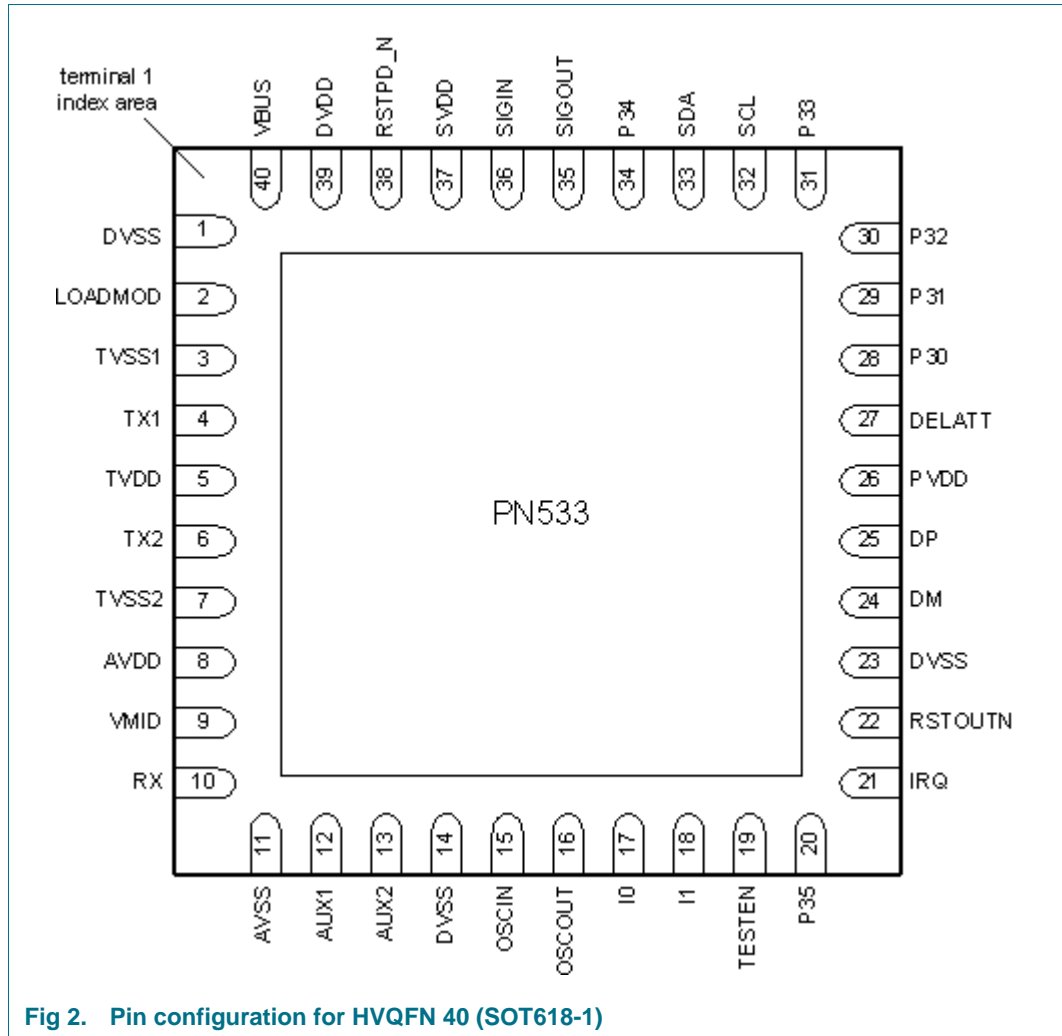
terminal 1 index area

VBUS 40
DVDD 39
RSTPD_N 38
SVDD 37
SIGIN 36
SIGOUT 35
P34 34
SDA 33
SCL 32
P33 31

DVSS 1
LOADMOD 2
TVSS1 3
TX1 4
TVDD 5
TX2 6
TVSS2 7
AVDD 8
VMID 9
RX 10

PN533

30 P32
29 P31
28 P30
27 DELATT
26 PVDD
25 DP
24 DM
23 DVSS
22 RSTOUTN
21 IRQ

11 AVSS
12 AUX1
13 AUX2
14 DVSS
15 OSCIN
16 OSCOUT
17 I0
18 I1
19 TESTEN
20 P35

Fig 2. Pin configuration for HVQFN 40 (SOT618-1)